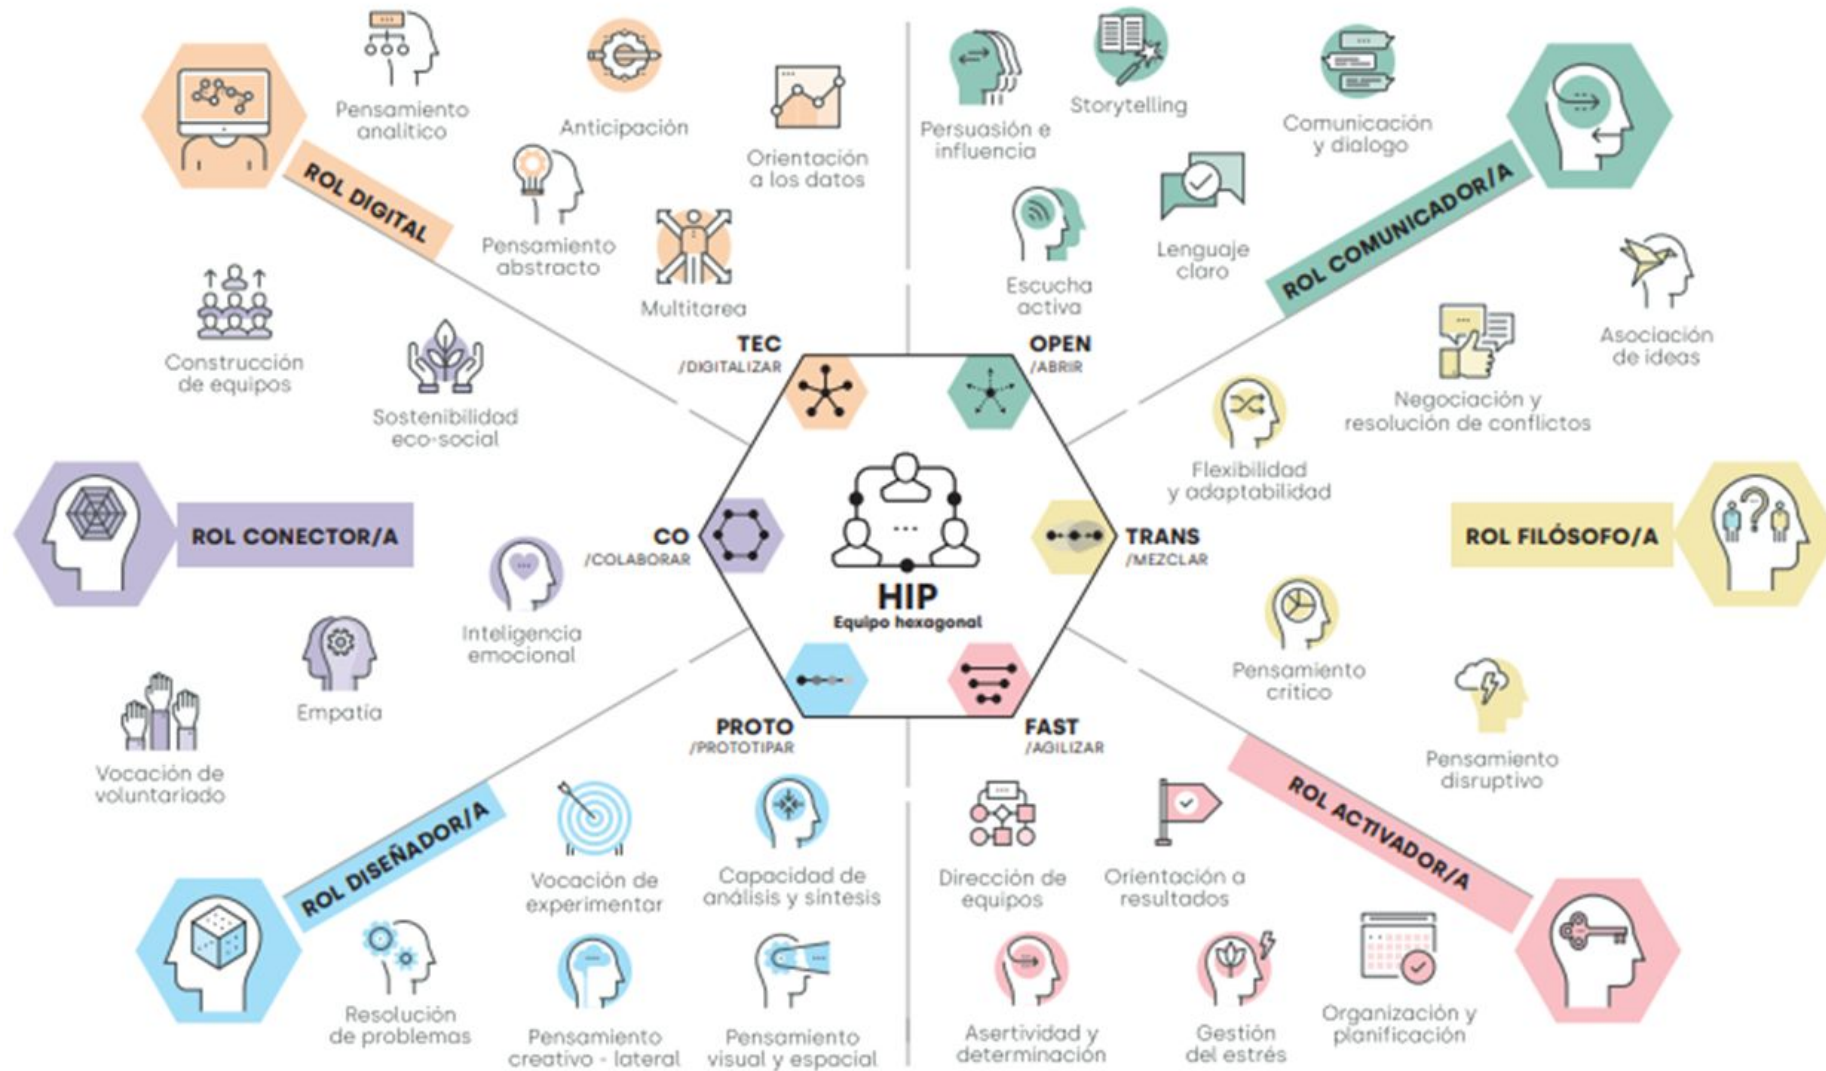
Pensamiento analítico

Anticipación

Orientación a los datos

Pensamiento abstracto

Multitarea

ROL DIGITAL

Construcción de equipos

Sostenibilidad eco-social

Persuasión e influencia

Storytelling

Comunicación y dialogo

Escucha activa

Lenguaje claro

ROL COMUNICADOR/A

Asociación de ideas

Negociación y resolución de conflictos

Flexibilidad y adaptabilidad

TEC
/DIGITALIZAR

OPEN
/ABRIR

ROL CONECTOR/A

CO
/COLABORAR

...

HIP
Equipo hexagonal

TRANS
/MEZCLAR

ROL FILÓSOFO/A

Inteligencia emocional

Empatía

Vocación de voluntariado

PROTO
/PROTOTIPAR

FAST
/AGILIZAR

Pensamiento crítico

Pensamiento disruptivo

ROL DISEÑADOR/A

Vocación de experimentar

Capacidad de análisis y síntesis

Dirección de equipos

Orientación a resultados

ROL ACTIVADOR/A

Resolución de problemas

Pensamiento creativo - lateral

Pensamiento visual y espacial

Asertividad y determinación

Gestión del estrés

Organización y planificación